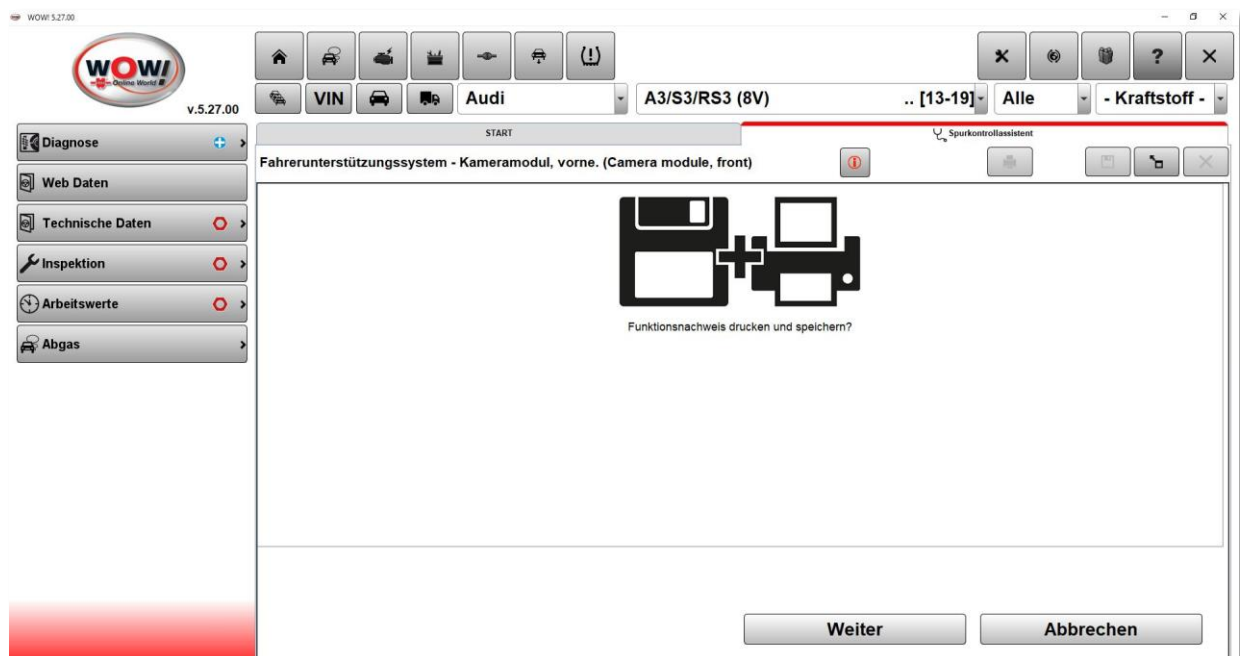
WOW! 5.27.00

WOW! Online World

v.5.27.00

VIN

Audi

A3/S3/RS3 (8V)

.. [13-19]

Alle

- Kraftstoff -

Diagnose

Web Daten

Technische Daten

Inspektion

Arbeitswerte

Abgas

START

Spurkontrollassistent

Fahrerunterstützungssystem - Kameramodul, vorne. (Camera module, front)

Funktionsnachweis drucken und speichern?

Weiter

Abbrechen